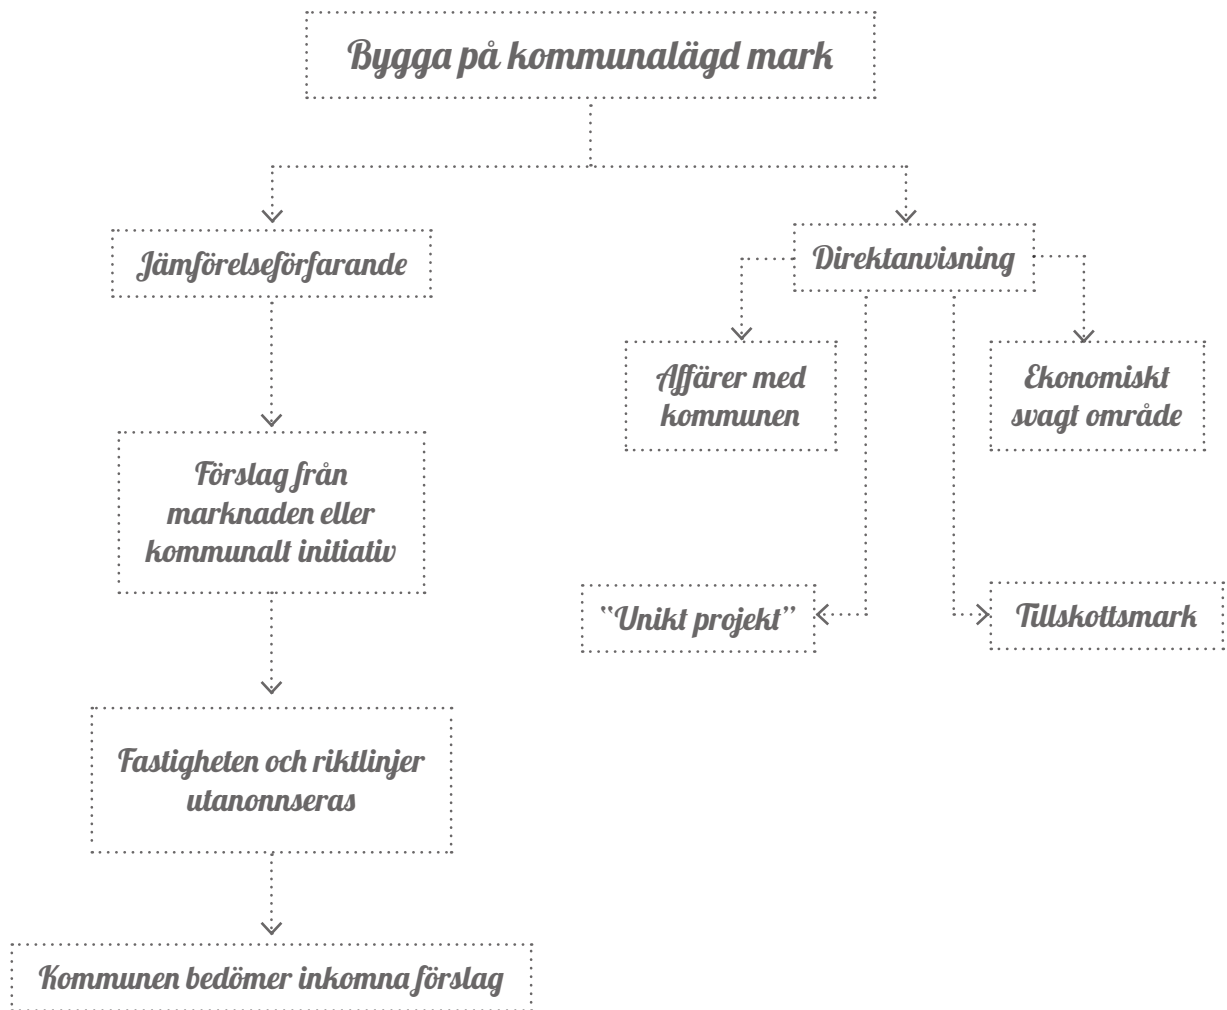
Bygga på kommunalägd mark

Jämförelseförfarande

Förslag från marknaden eller kommunalt initiativ

Fastigheten och riktlinjer utanonnseras

Kommunen bedömer inkomna förslag

Direktanvisning

Affärer med kommunen

Ekonomiskt svagt område

"Unikt projekt"

Tillskottsmark